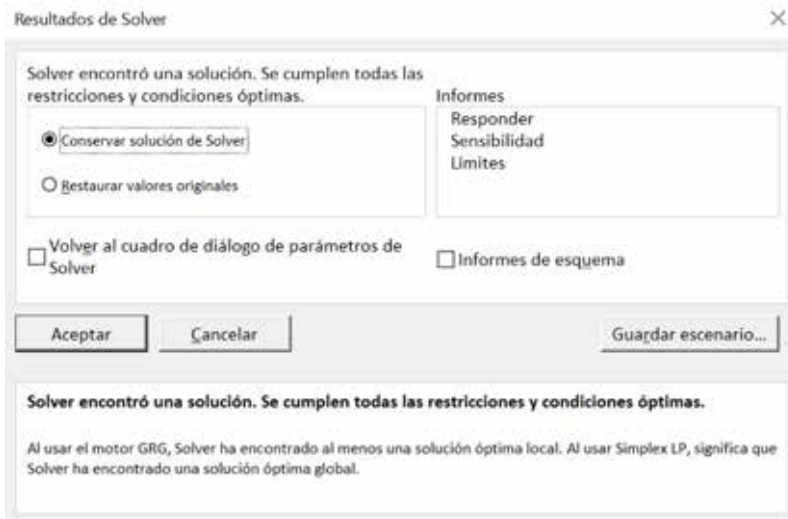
Resultados de Solver

×

Solver encontró una solución. Se cumplen todas las restricciones y condiciones óptimas.

Informes

Responder
Sensibilidad
Límites

Conservar solución de Solver

Restaurar valores originales

Volver al cuadro de diálogo de parámetros de Solver

Informes de esquema

Aceptar

Cancelar

Guardar escenario...

Solver encontró una solución. Se cumplen todas las restricciones y condiciones óptimas.

Al usar el motor GRG, Solver ha encontrado al menos una solución óptima local. Al usar Simplex LP, significa que Solver ha encontrado una solución óptima global.